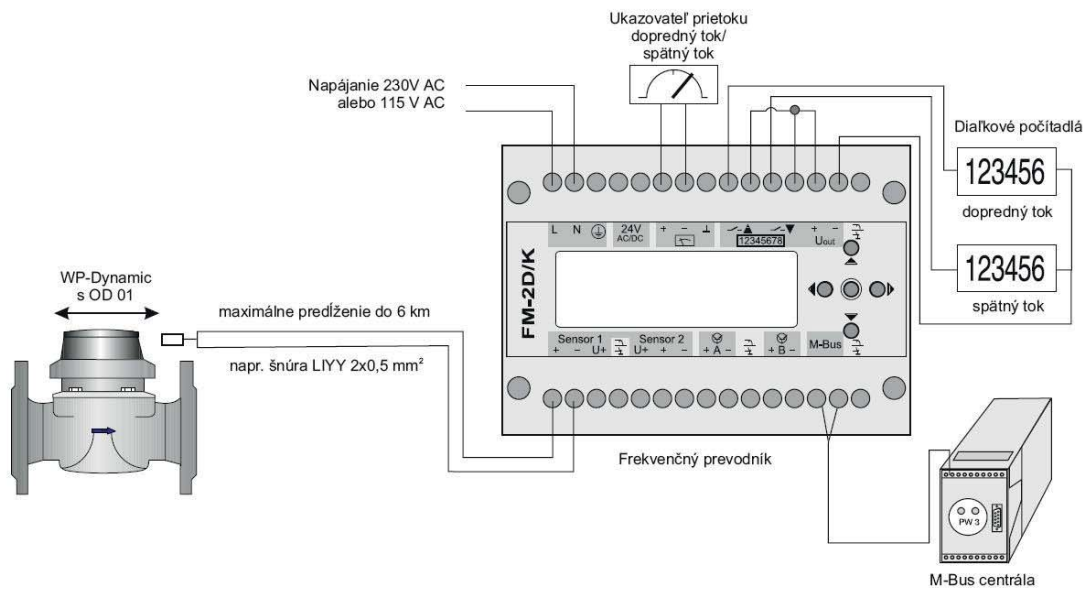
Ukazovateľ prietoku
dopredný tok/
spätný tok

Napájanie 230V AC
alebo 115 V AC

Diaľkové počítadlá

123456

dopredný tok

123456

spätný tok

L N 24V AC/DC + − ⊥ 12345678 + − $U_{out}$

FM-2D/K

WP-Dynamic
s OD 01

maximálne predĺženie do 6 km

napr. šnúra LIYY 2x0,5 mm$^2$

Sensor 1 + − U+ Sensor 2 U+ + − + A − + B − M-Bus

Frekvenčný prevodník

PW 3

M-Bus centrála